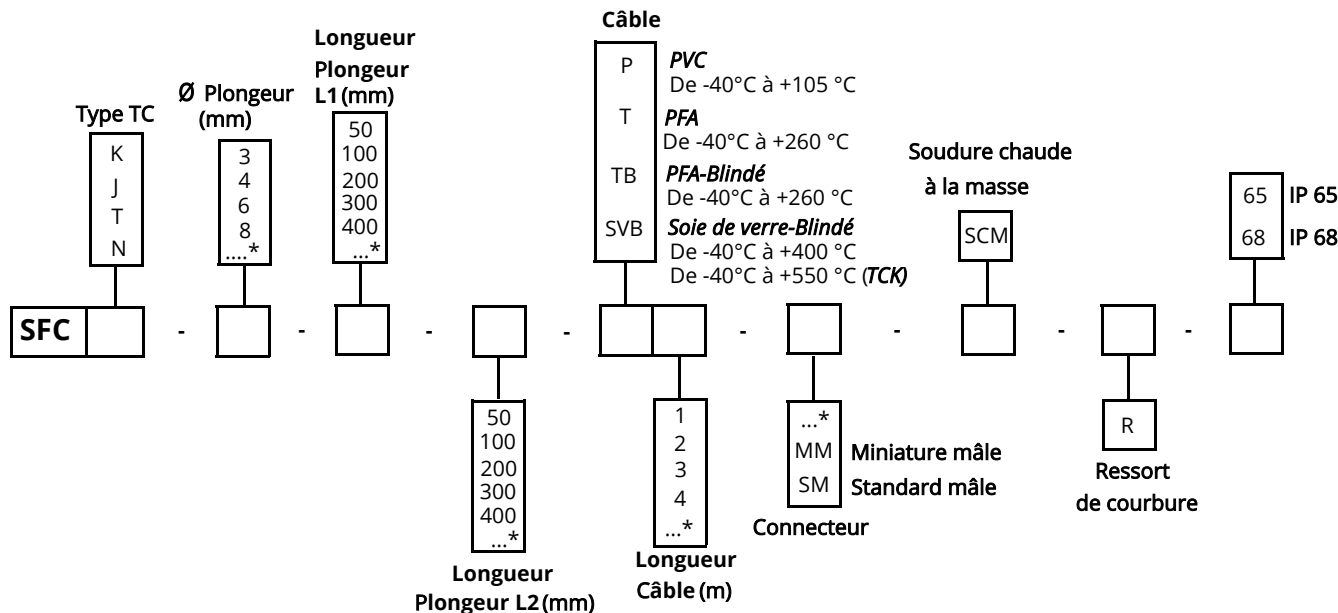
Type TC
K
J
T
N

Ø Plongeur (mm)
3
4
6
8
....*

Longueur Plongeur L1 (mm)
50
100
200
300
400
...*

Câble
P *PVC* De -40°C à +105 °C
T *PFA* De -40°C à +260 °C
TB *PFA-Blindé* De -40°C à +260 °C
SVB *Soie de verre-Blindé* De -40°C à +400 °C De -40°C à +550 °C (*TCK*)

Soudure chaude à la masse
SCM

65 IP 65
68 IP 68

SFC - - - - - - - -

50
100
200
300
400
...*
Longueur Plongeur L2 (mm)

1
2
3
4
...*
Longueur Câble (m)

...*
MM Miniature mâle
SM Standard mâle
Connecteur

R
Ressort de courbure